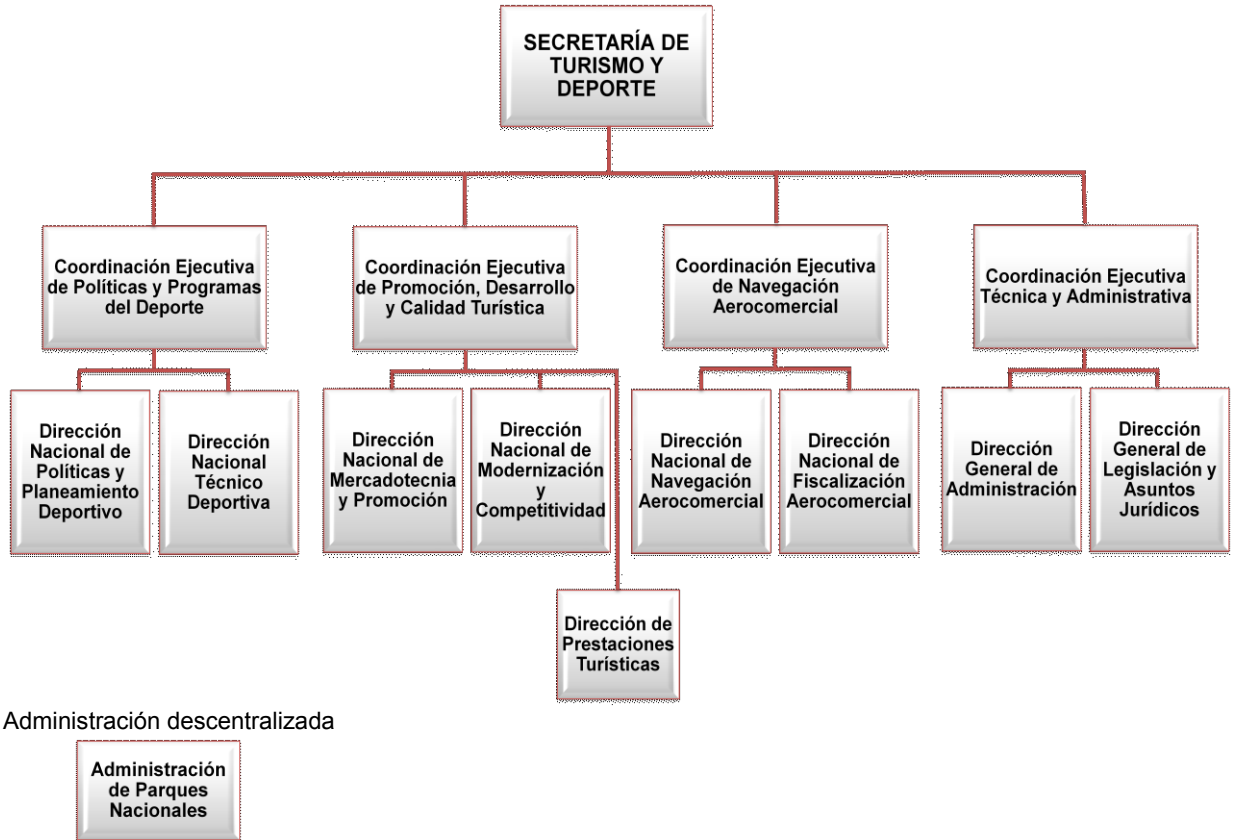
SECRETARÍA DE TURISMO Y DEPORTE

Coordinación Ejecutiva de Políticas y Programas del Deporte

Coordinación Ejecutiva de Promoción, Desarrollo y Calidad Turística

Coordinación Ejecutiva de Navegación Aerocomercial

Coordinación Ejecutiva Técnica y Administrativa

Dirección Nacional de Políticas y Planeamiento Deportivo

Dirección Nacional Técnico Deportiva

Dirección Nacional de Mercadotecnia y Promoción

Dirección Nacional de Modernización y Competitividad

Dirección Nacional de Navegación Aerocomercial

Dirección Nacional de Fiscalización Aerocomercial

Dirección General de Administración

Dirección General de Legislación y Asuntos Jurídicos

Dirección de Prestaciones Turísticas

Administración descentralizada

Administración de Parques Nacionales